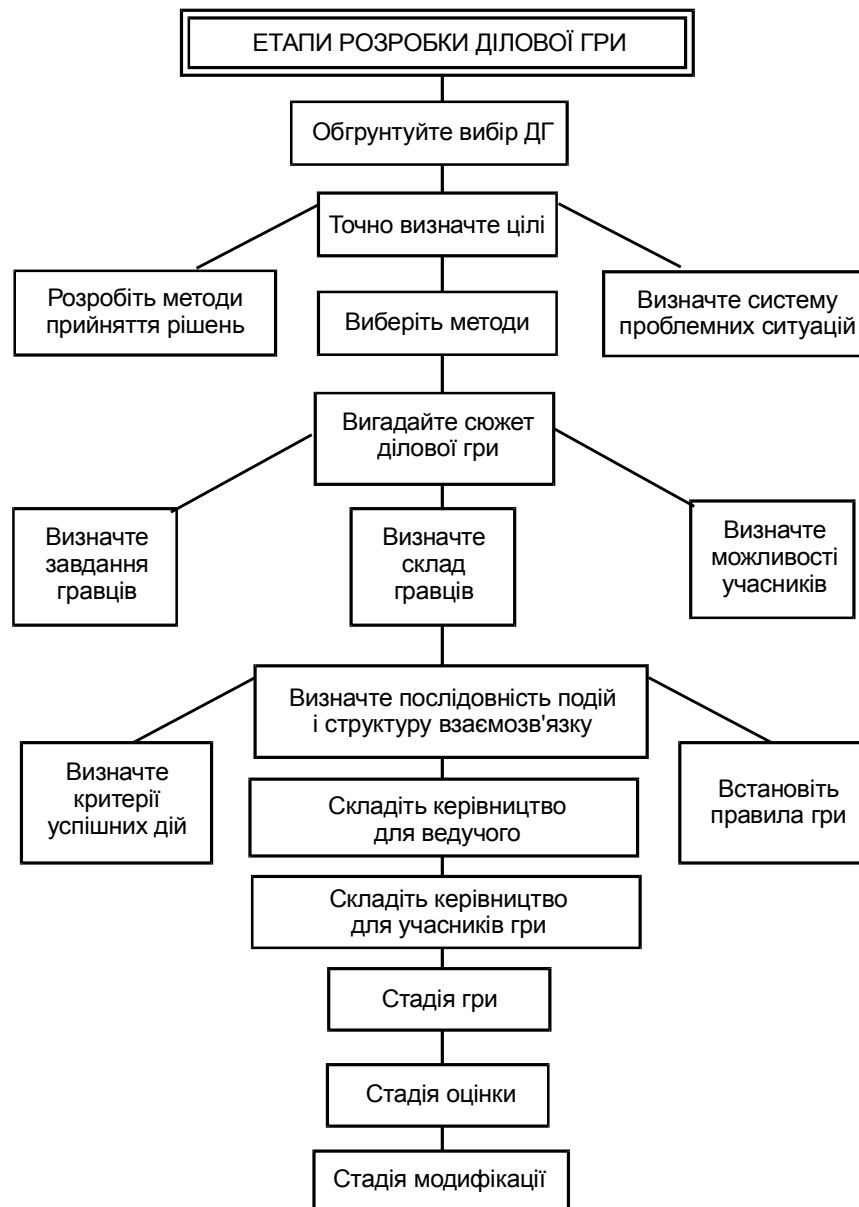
ЕТАПИ РОЗРОБКИ ДІЛОВОЇ ГРИ

Обгрунтуйте вибір ДГ

Точно визначте цілі

Розробіть методи прийняття рішень

Виберіть методи

Визначте систему проблемних ситуацій

Вигадайте сюжет ділової гри

Визначте завдання гравців

Визначте склад гравців

Визначте можливості учасників

Визначте послідовність подій і структуру взаємозв'язку

Визначте критерії успішних дій

Складіть керівництво для ведучого

Встановіть правила гри

Складіть керівництво для учасників гри

Стадія гри

Стадія оцінки

Стадія модифікації